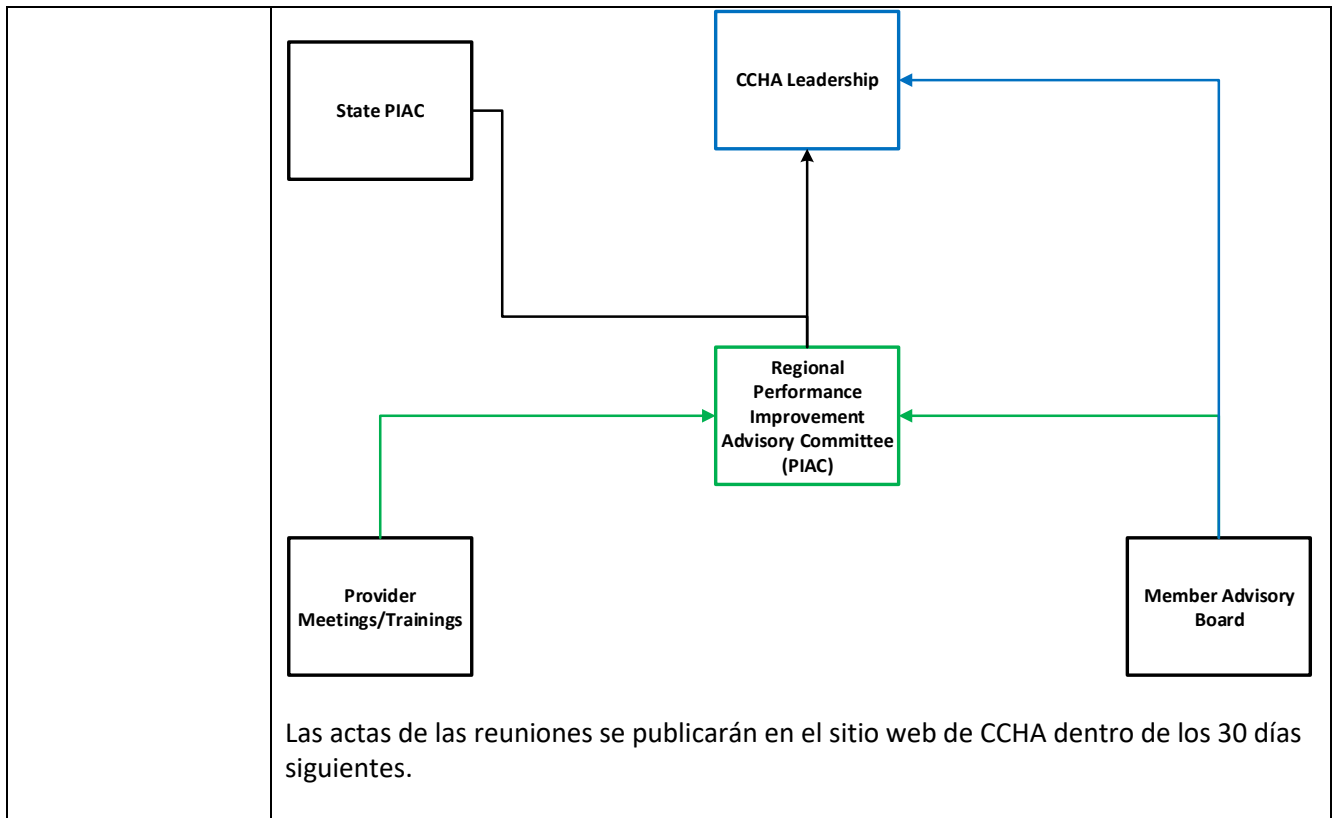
State PIAC

CCHA Leadership

Regional Performance Improvement Advisory Committee (PIAC)

Provider Meetings/Trainings

Member Advisory Board

Las actas de las reuniones se publicarán en el sitio web de CCHA dentro de los 30 días siguientes.